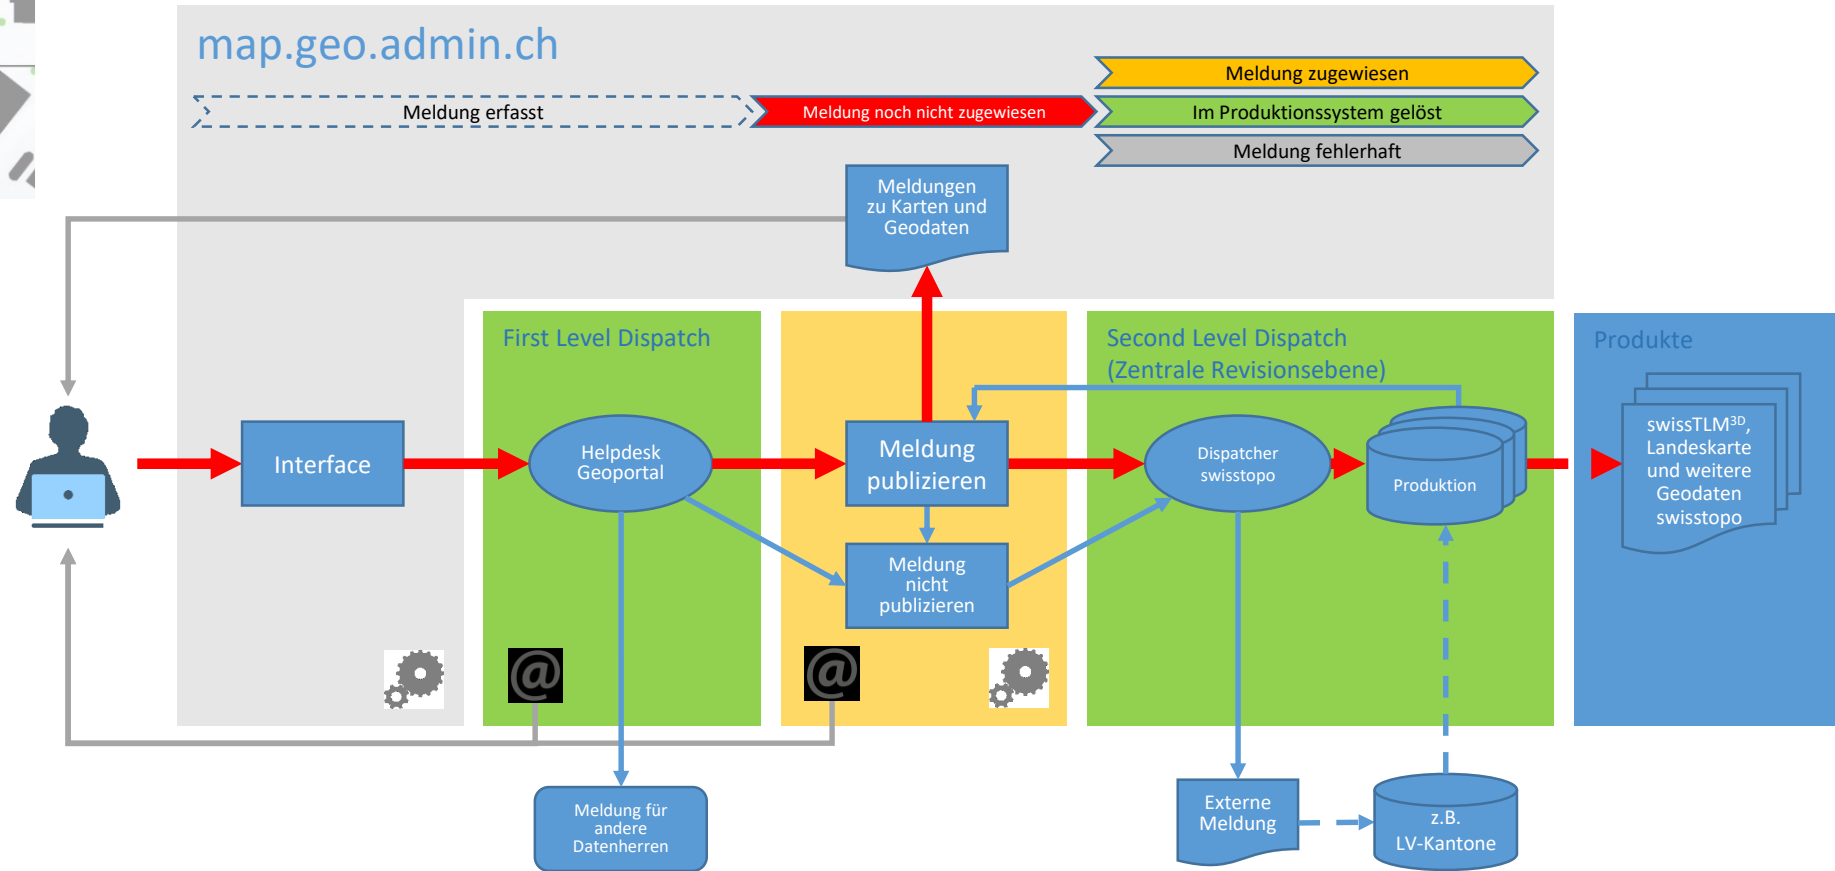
map.geo.admin.ch

Meldung erfasst

Meldung noch nicht zugewiesen

Meldung zugewiesen

Im Produktionssystem gelöst

Meldung fehlerhaft

Meldungen zu Karten und Geodaten

First Level Dispatch

Second Level Dispatch (Zentrale Revisionsebene)

Produkte

Interface

Helpdesk Geoportal

Meldung publizieren

Meldung nicht publizieren

Dispatcher swisstopo

Produktion

swissTLM$^{3D}$, Landeskarte und weitere Geodaten swisstopo

Meldung für andere Datenherren

Externe Meldung

z.B. LV-Kantone